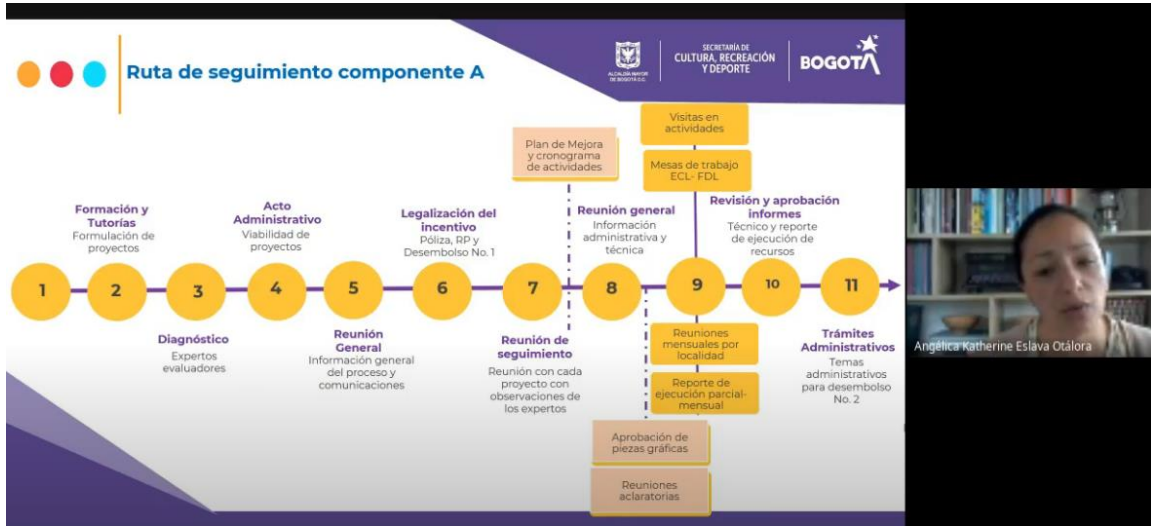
Ruta de seguimiento componente A

ALCALDÍA MAYOR DE BOGOTÁ D.C.

SECRETARÍA DE CULTURA, RECREACIÓN Y DEPORTE

BOGOTÁ

Plan de Mejora y cronograma de actividades

Visitas en actividades

Mesas de trabajo ECL- FDL

Formación y Tutorías
Formulación de proyectos

Acto Administrativo
Viabilidad de proyectos

Legalización del incentivo
Póliza, RP y Desembolso No. 1

Reunión general
Información administrativa y técnica

Revisión y aprobación informes
Técnico y reporte de ejecución de recursos

1 2 3 4 5 6 7 8 9 10 11

Diagnóstico
Expertos evaluadores

Reunión General
Información general del proceso y comunicaciones

Reunión de seguimiento
Reunión con cada proyecto con observaciones de los expertos

Reuniones mensuales por localidad

Reporte de ejecución parcial- mensual

Trámites Administrativos
Temas administrativos para desembolso No. 2

Aprobación de piezas gráficas

Reuniones aclaratorias

Angélica Katherine Eslava Otálora